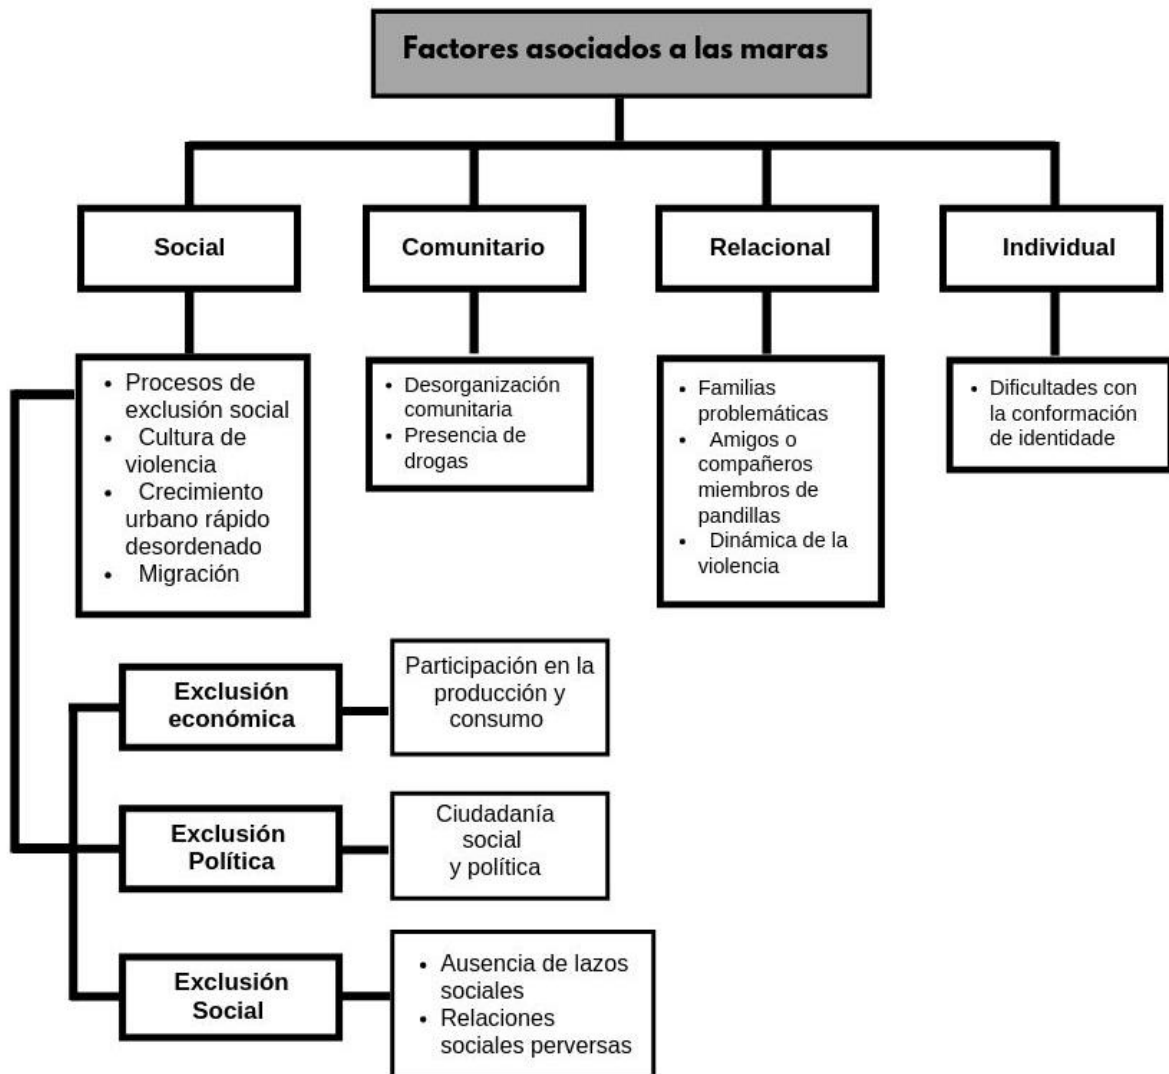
Factores asociados a las maras

Social

Comunitario

Relacional

Individual

- Procesos de exclusión social
- Cultura de violencia
- Crecimiento urbano rápido desordenado
- Migración

- Desorganización comunitaria
- Presencia de drogas

- Familias problemáticas
- Amigos o compañeros miembros de pandillas
- Dinámica de la violencia

- Dificultades con la conformación de identidade

Exclusión económica

Participación en la producción y consumo

Exclusión Política

Ciudadanía social y política

Exclusión Social

- Ausencia de lazos sociales
- Relaciones sociales perversas